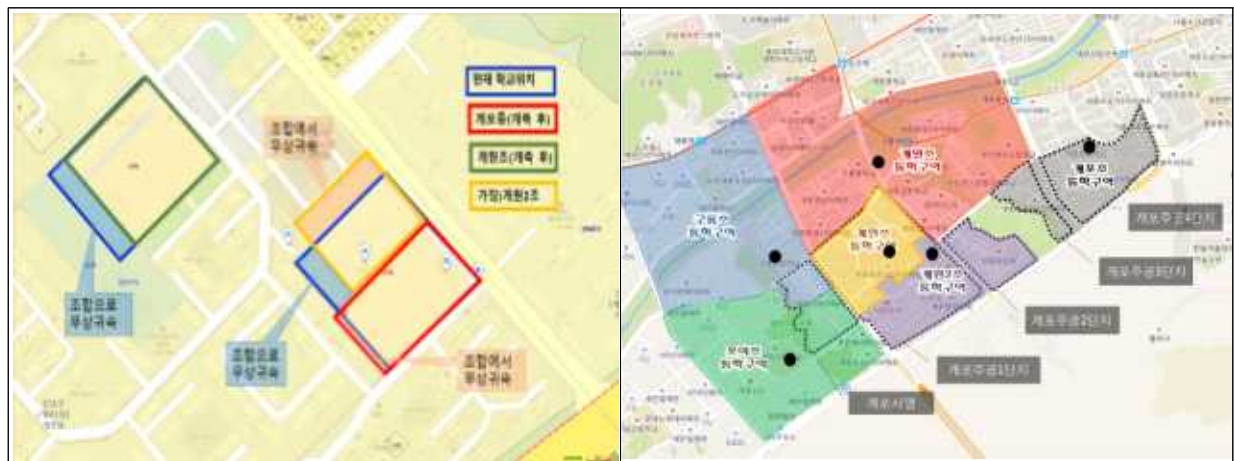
현재 학교위치
개포중(개축 후)
개원초(개축 후)
가칭)개원2초

조합에서 무상귀속

조합으로 무상귀속

조합으로 무상귀속

조합에서 무상귀속

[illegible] 통학구역
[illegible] 통학구역
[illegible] 통학구역
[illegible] 통학구역
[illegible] 통학구역
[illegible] 통학구역

개포주공4단지
개포주공3단지
개포주공2단지
개포주공1단지
개포시영